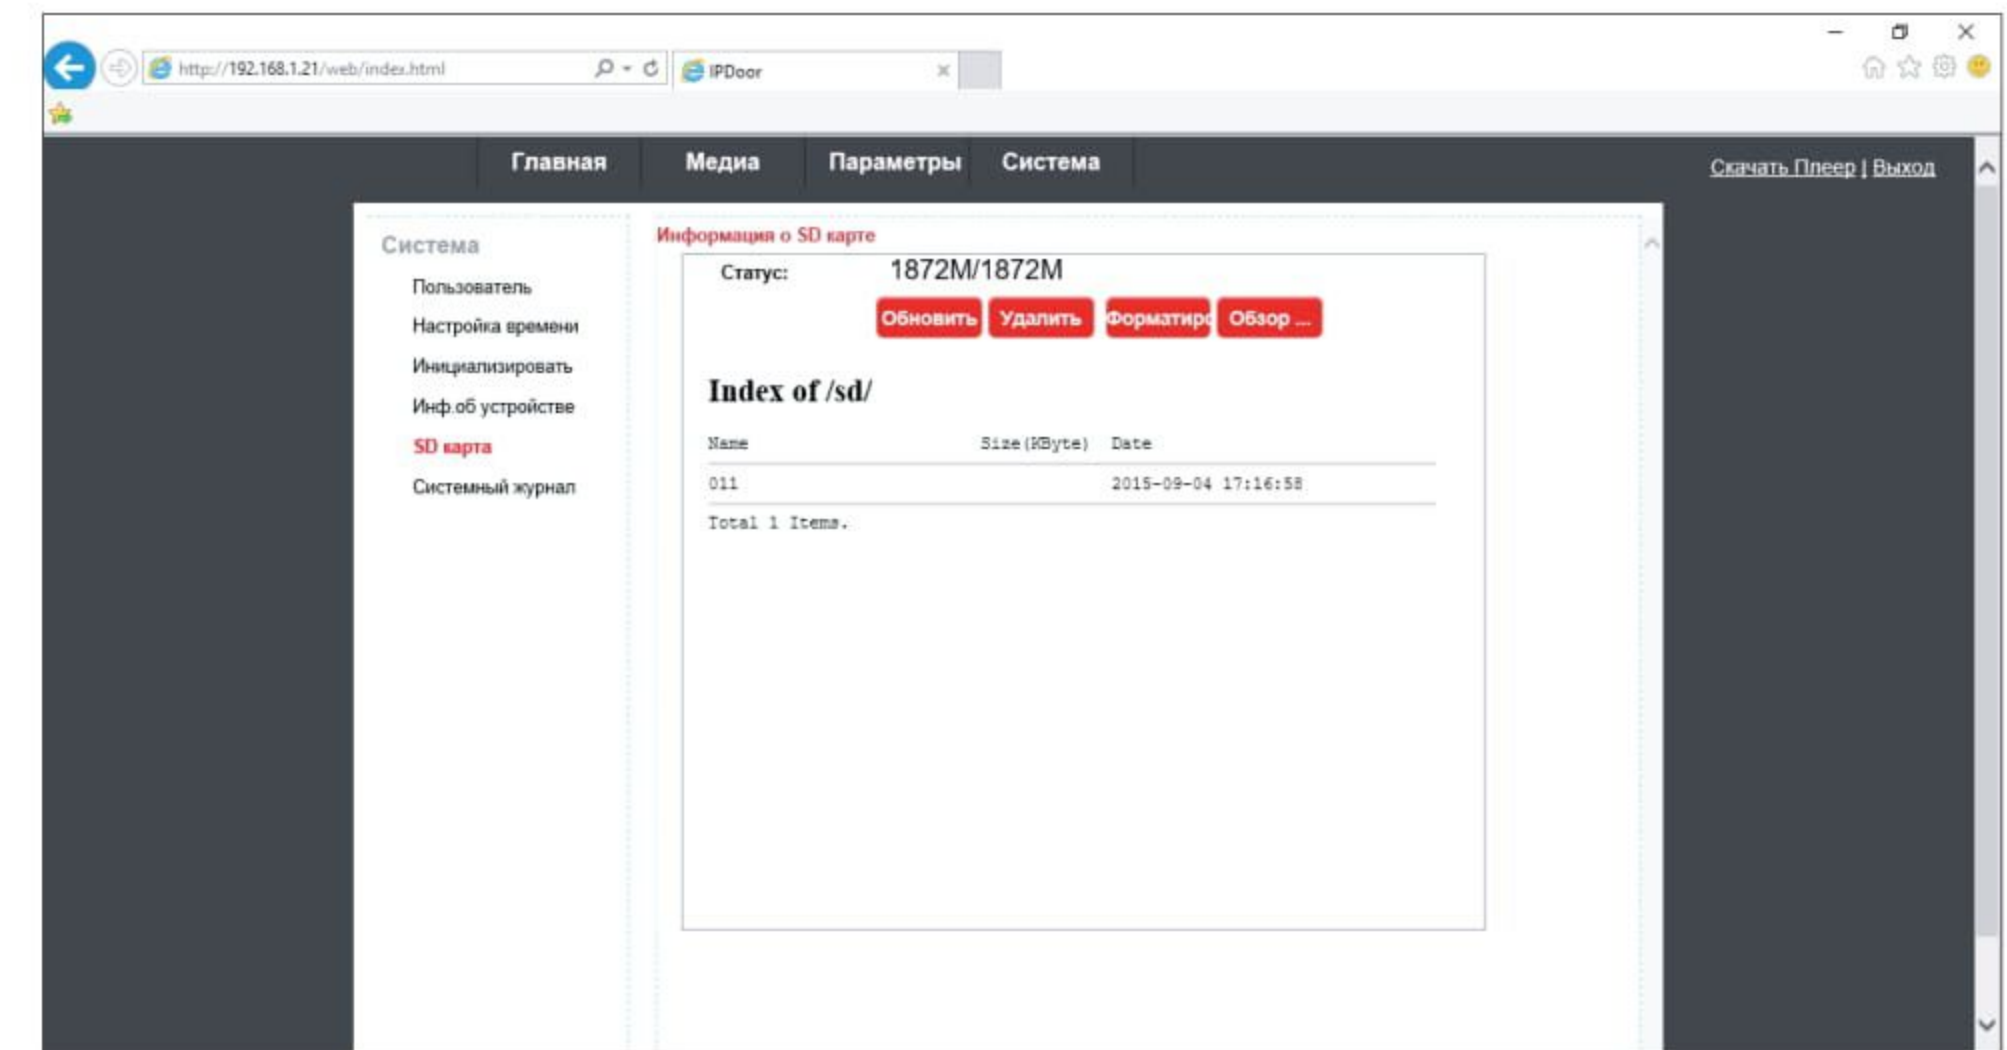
http://192.168.1.21/web/index.html

IPDoor

Главная Медиа Параметры Система

Скачать Плеер | Выход

Система

Пользователь

Настройка времени

Инициализировать

Инф.об устройстве

SD карта

Системный журнал

Информация о SD карте

Статус: 1872M/1872M

Обновить Удалить Форматиро Обзор ...

Index of /sd/

| Name | Size(KByte) | Date |
|---|---|---|
| 011 | | 2015-09-04 17:16:58 |

Total 1 Items.